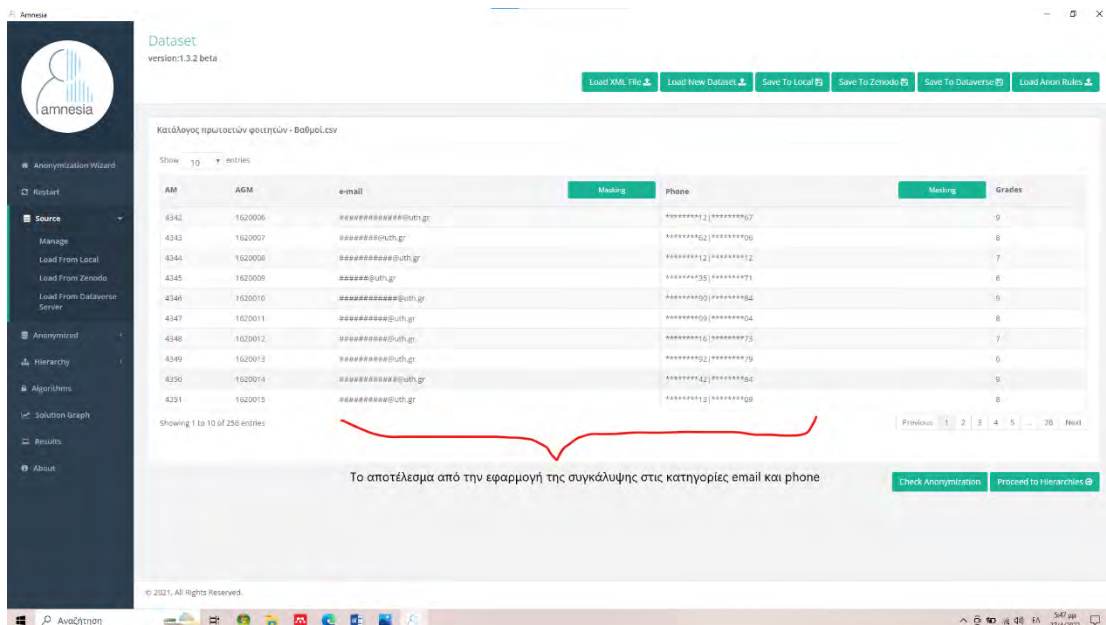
Amnesia

amnesia

Anonymization Wizard
Restart
Source
Manage
Load From Local
Load From Zenodo
Load From Dataverse Server
Anonymized
Hierarchy
Algorithms
Solution Graph
Results
About

Dataset
version:1.3.2 beta

Load XML File | Load New Dataset | Save To Local | Save To Zenodo | Save To Dataverse | Load Anon Rules

Κατάλογος πρωτοετών φοιτητών - Βαθμοί.csv

Show 10 entries

| AM | AGM | e-mail | Masking | Phone | Masking | Grades |
|---|---|---|---|---|---|---|
| 4342 | 1620006 | #############@uth.gr | | ********12\|********67 | | 9 |
| 4343 | 1620007 | #########@uth.gr | | ********62\|********06 | | 8 |
| 4344 | 1620008 | ###########@uth.gr | | ********12\|********12 | | 7 |
| 4345 | 1620009 | ######@uth.gr | | ********35\|********71 | | 6 |
| 4346 | 1620010 | ############@uth.gr | | ********90\|********84 | | 9 |
| 4347 | 1620011 | ##########@uth.gr | | ********09\|********04 | | 8 |
| 4348 | 1620012 | ##########@uth.gr | | ********16\|********73 | | 7 |
| 4349 | 1620013 | ##########@uth.gr | | ********92\|********79 | | 6 |
| 4350 | 1620014 | ############@uth.gr | | ********42\|********84 | | 9 |
| 4351 | 1620015 | ##########@uth.gr | | ********13\|********98 | | 8 |

Showing 1 to 10 of 256 entries

Previous 1 2 3 4 5 ... 26 Next

Το αποτέλεσμα από την εφαρμογή της συγκάλυψης στις κατηγορίες email και phone

Check Anonymization | Proceed to Hierarchies

© 2021, All Rights Reserved.

Αναζήτηση
5:47 μμ